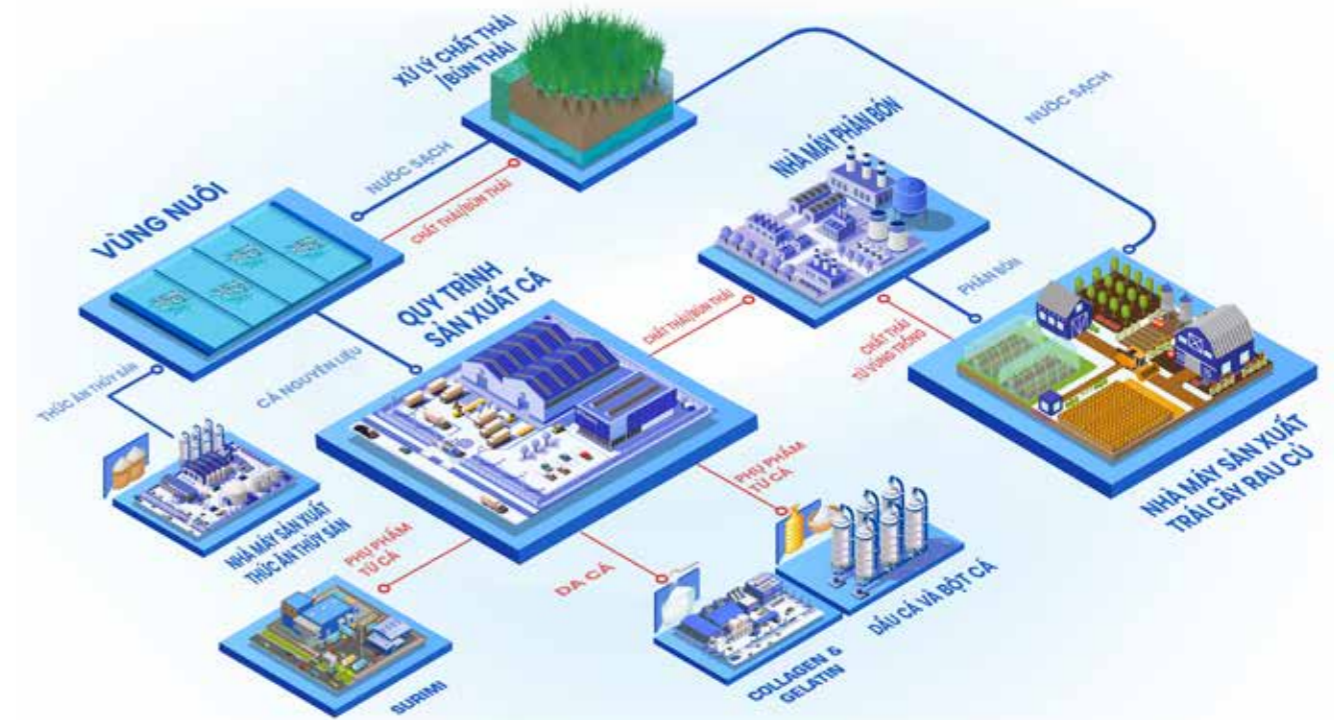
XỬ LÝ CHẤT THẢI /BÙN THẢI

NƯỚC SẠCH

NHÀ MÁY PHÂN BÓN

NƯỚC SẠCH

CHẤT THẢI/BÙN THẢI

VÙNG NUÔI

QUY TRÌNH SẢN XUẤT CÁ

CHẤT THẢI/BÙN THẢI

PHÂN BÓN

CHẤT THẢI TỪ VÙNG TRỒNG

THỨC ĂN THỦY SẢN

CÁ NGUYÊN LIỆU

PHỤ PHẨM TỪ CÁ

NHÀ MÁY SẢN XUẤT TRÁI CÂY RAU CỦ

NHÀ MÁY SẢN XUẤT THỨC ĂN THỦY SẢN

PHỤ PHẨM TỪ CÁ

DA CÁ

DẦU CÁ VÀ BỘT CÁ

COLLAGEN & GELATIN

SURIMI